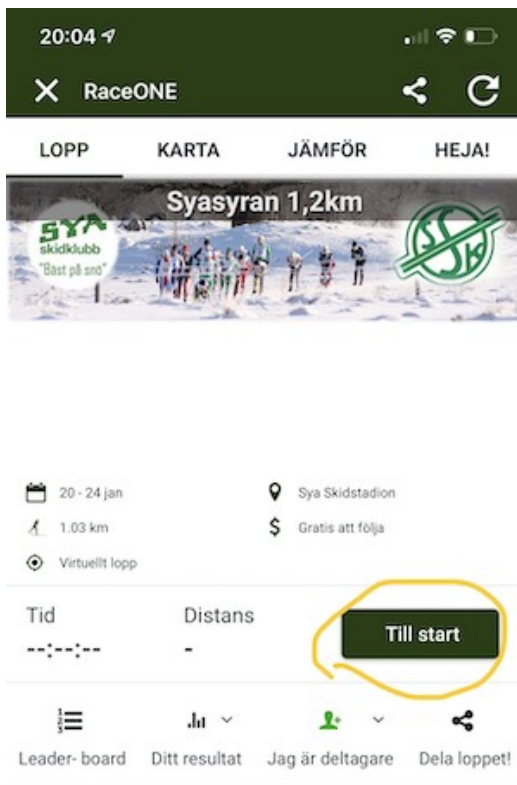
20:04

RaceONE

LOPP KARTA JÄMFÖR HEJA!

Syasyran 1,2km

SYA skidklubb "Bäst på snö"

SSK

20 - 24 jan
Sya Skidstadion
1.03 km
Gratis att följa
Virtuellt lopp

Tid
--:--:--
Distans
-

Till start

Leader- board
Ditt resultat
Jag är deltagare
Dela loppet!